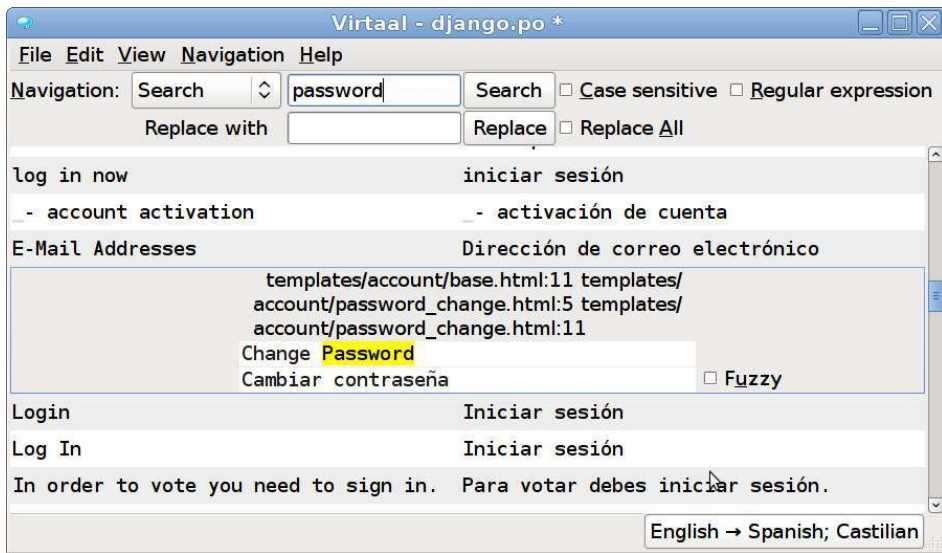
Virtaal - django.po *

File Edit View Navigation Help

Navigation: Search password Search Case sensitive Regular expression

Replace with Replace Replace All

log in now iniciar sesión

_- account activation _- activación de cuenta

E-Mail Addresses Dirección de correo electrónico

templates/account/base.html:11 templates/account/password_change.html:5 templates/account/password_change.html:11

Change Password

Cambiar contraseña Fuzzy

Login Iniciar sesión

Log In Iniciar sesión

In order to vote you need to sign in. Para votar debes iniciar sesión.

English → Spanish; Castilian